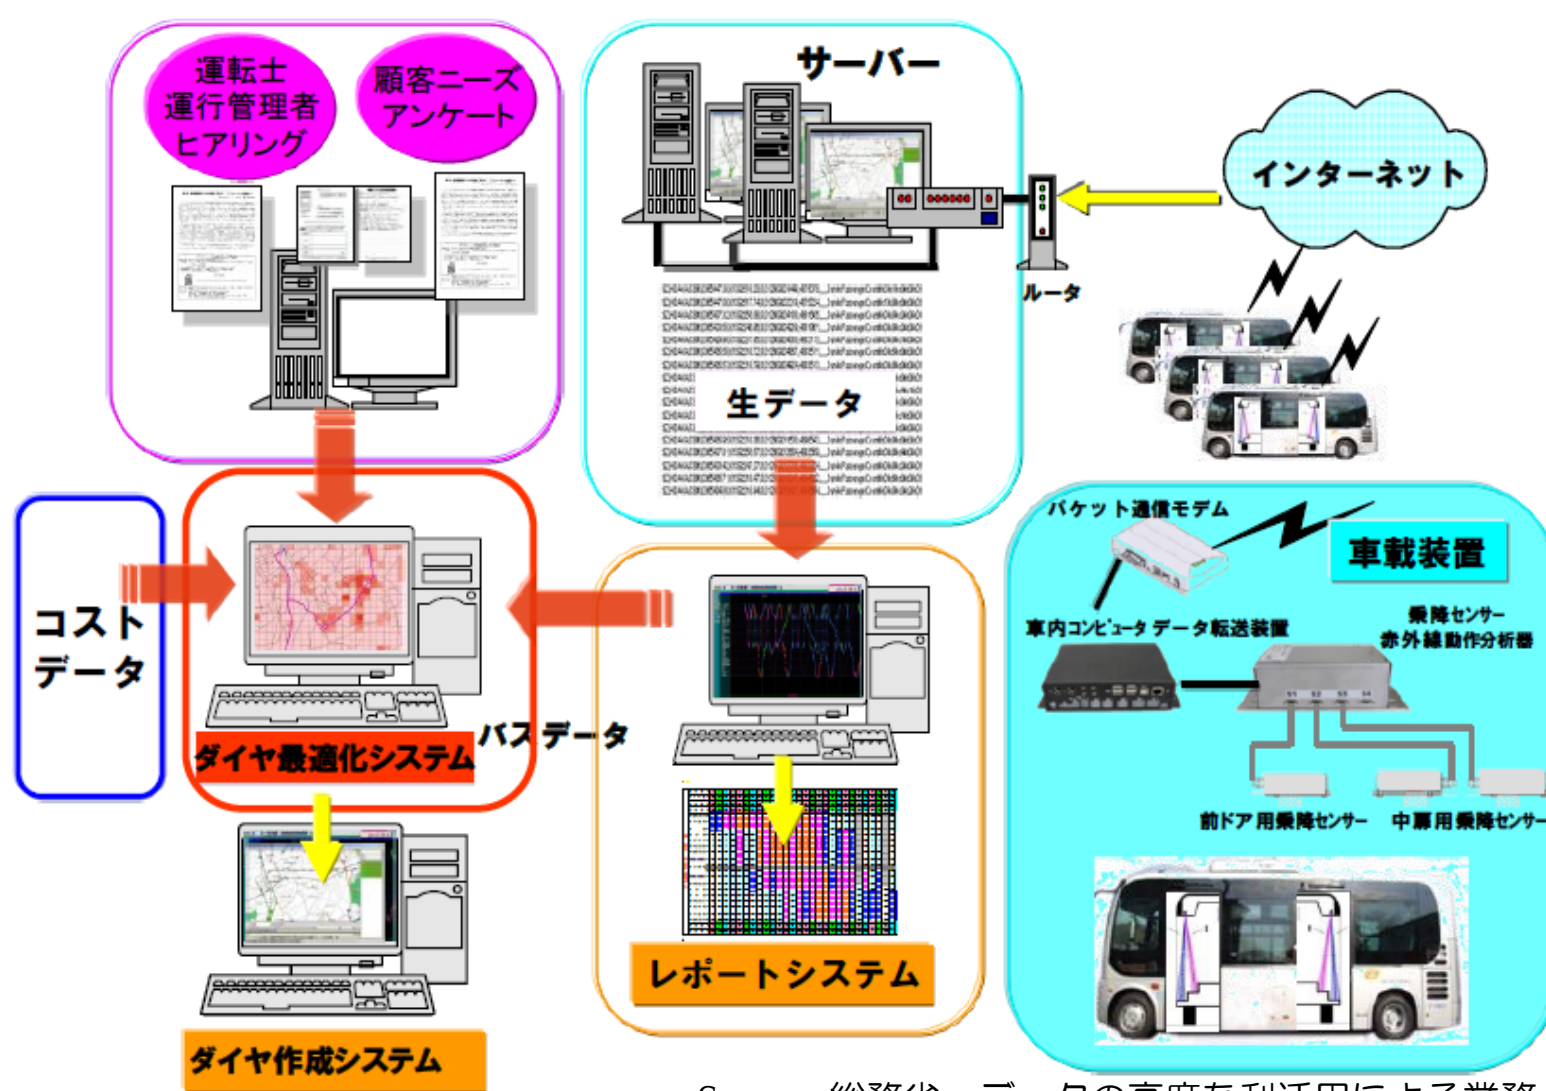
運転士
運行管理者
ヒアリング

顧客ニーズ
アンケート

サーバー

インターネット

ルータ

生データ

コスト
データ

バスデータ

ダイヤ最適化システム

ダイヤ作成システム

レポートシステム

パケット通信モデム

車載装置

車内コンピュータ データ転送装置

乗降センサー
赤外線動作分析器

前ドア用乗降センサー

中扉用乗降センサー

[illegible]